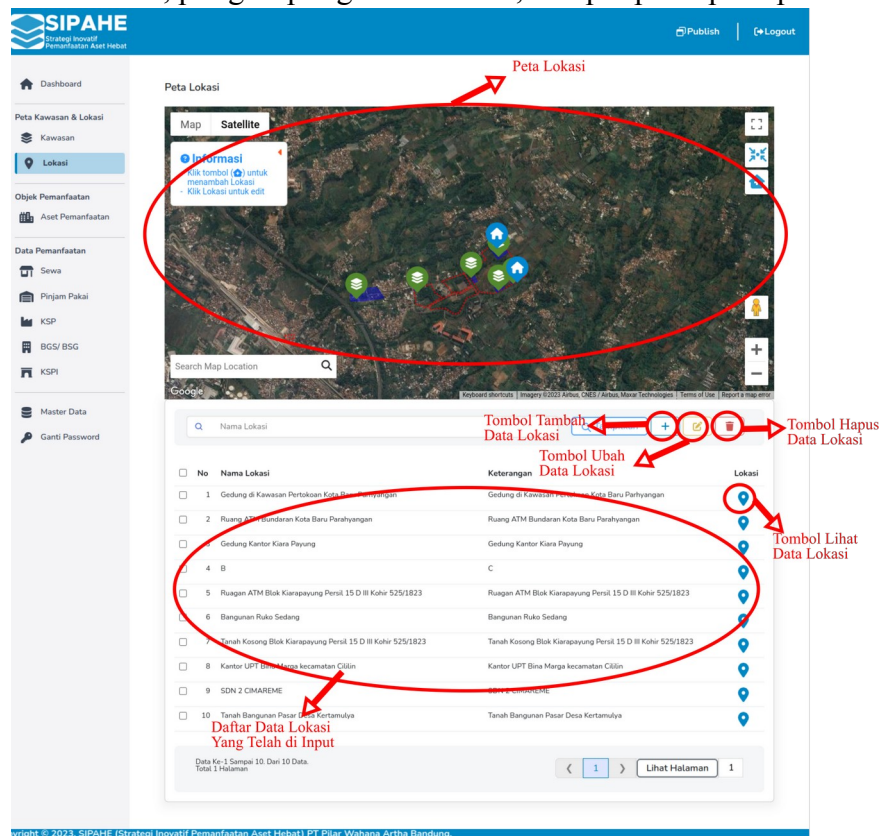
SIPAHE
Strategi Inovatif Pemanfaatan Aset Hebat

Publish | Logout

Dashboard

Peta Kawasan & Lokasi
Kawasan
Lokasi

Objek Pemanfaatan
Aset Pemanfaatan

Data Pemanfaatan
Sewa
Pinjam Pakai
KSP
BGS/ BSG
KSPI

Master Data
Ganti Password

Peta Lokasi

Peta Lokasi

Map Satellite

Informasi
Klik tombol ( ) untuk menambah Lokasi
- Klik Lokasi untuk edit

Search Map Location

Google
Keyboard shortcuts | Imagery ©2023 Airbus, CNES / Airbus, Maxar Technologies | Terms of Use | Report a map error

Nama Lokasi

Tombol Tambah Data Lokasi
Tombol Ubah Data Lokasi
Tombol Hapus Data Lokasi

| | No | Nama Lokasi | Keterangan | Lokasi |
|---|---|---|---|---|
| | 1 | Gedung di Kawasan Pertokoan Kota Baru Parhyangan | Gedung di Kawasan Pertokoan Kota Baru Parhyangan | |
| | 2 | Ruang ATM Bundaran Kota Baru Parahyangan | Ruang ATM Bundaran Kota Baru Parahyangan | |
| | | Gedung Kantor Kiara Payung | Gedung Kantor Kiara Payung | |
| | 4 | B | C | |
| | 5 | Ruagan ATM Blok Kiarapayung Persil 15 D III Kohir 525/1823 | Ruagan ATM Blok Kiarapayung Persil 15 D III Kohir 525/1823 | |
| | 6 | Bangunan Ruko Sedang | Bangunan Ruko Sedang | |
| | 7 | Tanah Kosong Blok Kiarapayung Persil 15 D III Kohir 525/1823 | Tanah Kosong Blok Kiarapayung Persil 15 D III Kohir 525/1823 | |
| | 8 | Kantor UPT Bina Marga kecamatan Cililin | Kantor UPT Bina Marga kecamatan Cililin | |
| | 9 | SDN 2 CIMAREME | SDN 2 CIMAREME | |
| | 10 | Tanah Bangunan Pasar Desa Kertamulya | Tanah Bangunan Pasar Desa Kertamulya | |

Tombol Lihat Data Lokasi

Daftar Data Lokasi Yang Telah di Input

Data Ke-1 Sampai 10. Dari 10 Data.
Total 1 Halaman

< 1 > Lihat Halaman 1

yright © 2023. SIPAHE (Strategi Inovatif Pemanfaatan Aset Hebat) PT Pilar Wahana Artha Bandung.